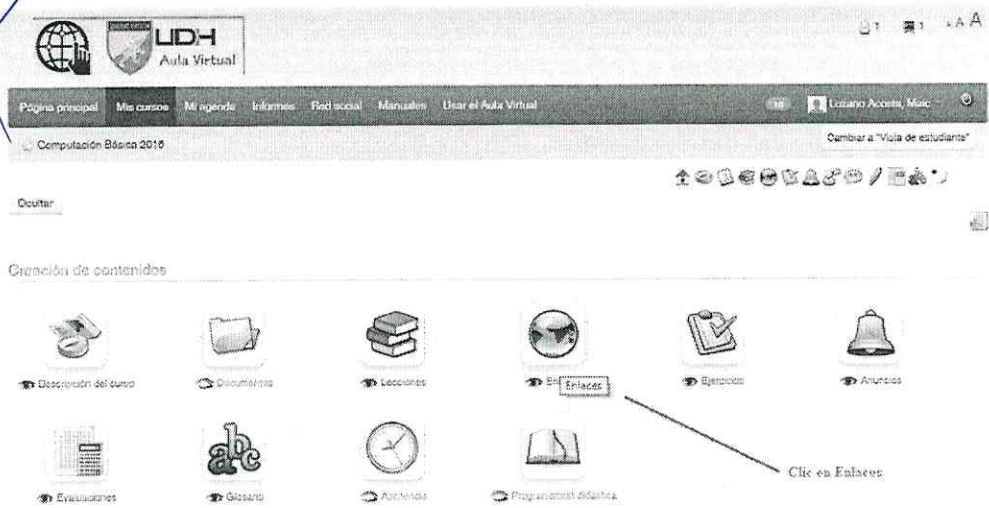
UDH
Aula Virtual

1 1 A A

Página principal Mis cursos Mi agenda Informes Red social Manuales Usar el Aula Virtual 18 Lozano Acosta, Maic

Computación Básica 2016

Cambiar a "Vista de estudiante"

Ocultar

Creación de contenidos

Descripción del curso Documentos Lecciones En Enlaces Ejercicios Anuncios

Evaluaciones Glosario Asistencia Programación didáctica

Clic en Enlaces